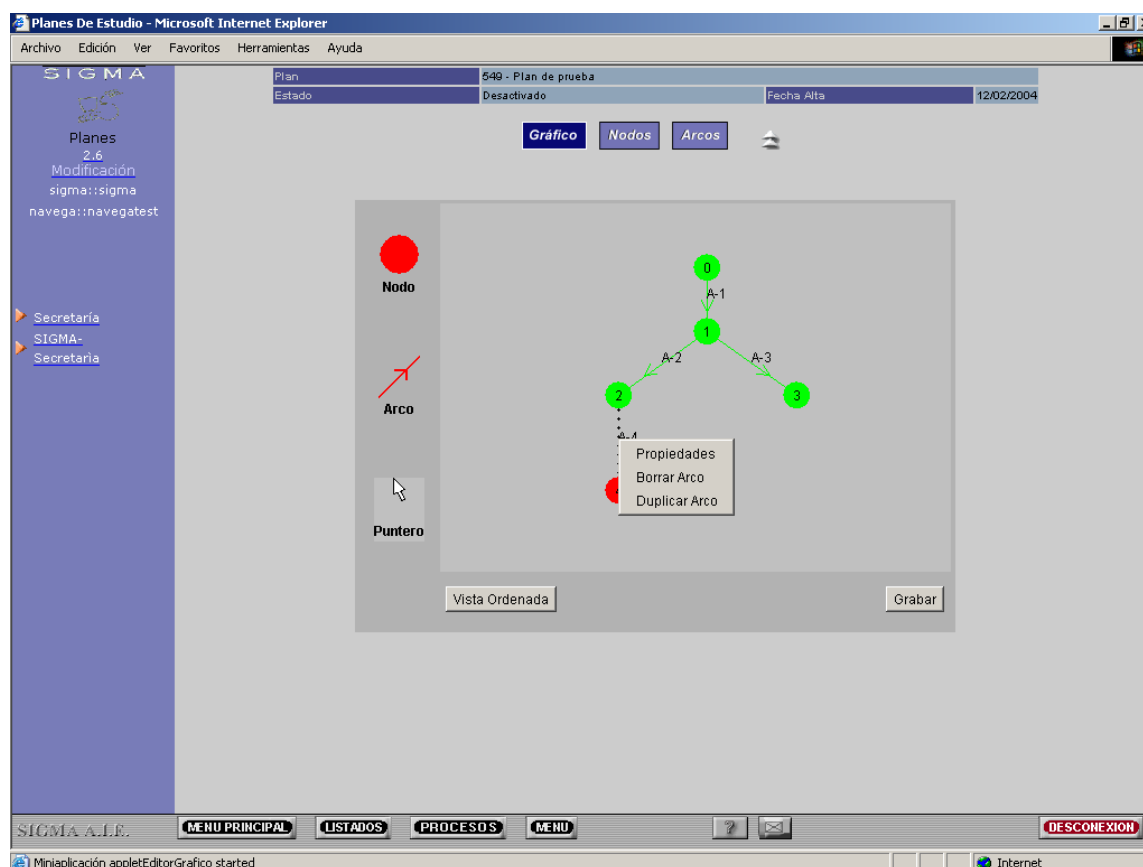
Planes De Estudio - Microsoft Internet Explorer

Archivo Edición Ver Favoritos Herramientas Ayuda

SIGMA

Planes
2.6
Modificación
sigma::sigma
navega::navegatest

Secretaría
SIGMA-Secretaría

| Plan | 549 - Plan de prueba | | |
|---|---|---|---|
| Estado | Desactivado | Fecha Alta | 12/02/2004 |

Gráfico Nodos Arcos

Nodo

Arco

Puntero

0
A-1
1
A-2
A-3
2
3
A-4

Propiedades
Borrar Arco
Duplicar Arco

Vista Ordenada

Grabar

SIGMA A.I.E. MENU PRINCIPAL LISTADOS PROCESOS MENU ? DESCONEXION

Miniaplicación appletEditorGrafico started

Internet